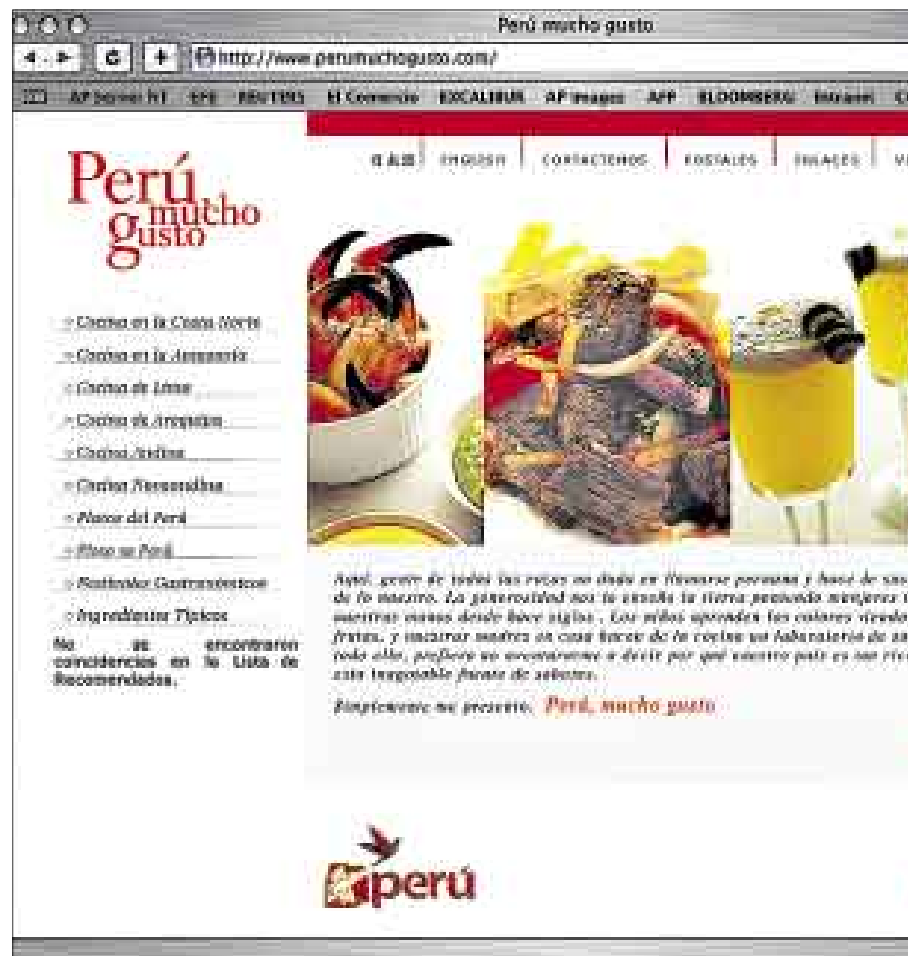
Perú mucho gusto

http://www.perumuchogusto.com/

AP bonnet NT EFE REUTERS El Comercio EXCALIBUR AP images AFP BLOOMBERG Infolatam C

ENGLISH | CONTACTENOS | POSTALES | ENLACES | V

Perú mucho gusto

» Cocina en la Costa Norte
» Cocina en la Amazonía
» Cocina de Lima
» Cocina de Arequipa
» Cocina Andina
» Cocina Nororiental
» Platos del Perú
» Pisco es Perú
» Festivales Gastronómicos
» Ingredientes Típicos

No se encontraron coincidencias en la Lista de Recomendados.

Aquí, gente de todas las razas se dedica en llamarse peruana y hace de sus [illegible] de lo nuestro. La generosidad nos la enseña la tierra poniendo manjares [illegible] nuestras manos desde hace siglos. Los niños aprenden los colores viendo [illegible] frutas, y nuestras madres en casa hacen de la cocina un laboratorio de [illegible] todo ello, prefiero no aventurarme a decir por qué nuestro país es tan ric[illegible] este inagotable fuente de sabores.

Simplemente me presento. Perú, mucho gusto

perú